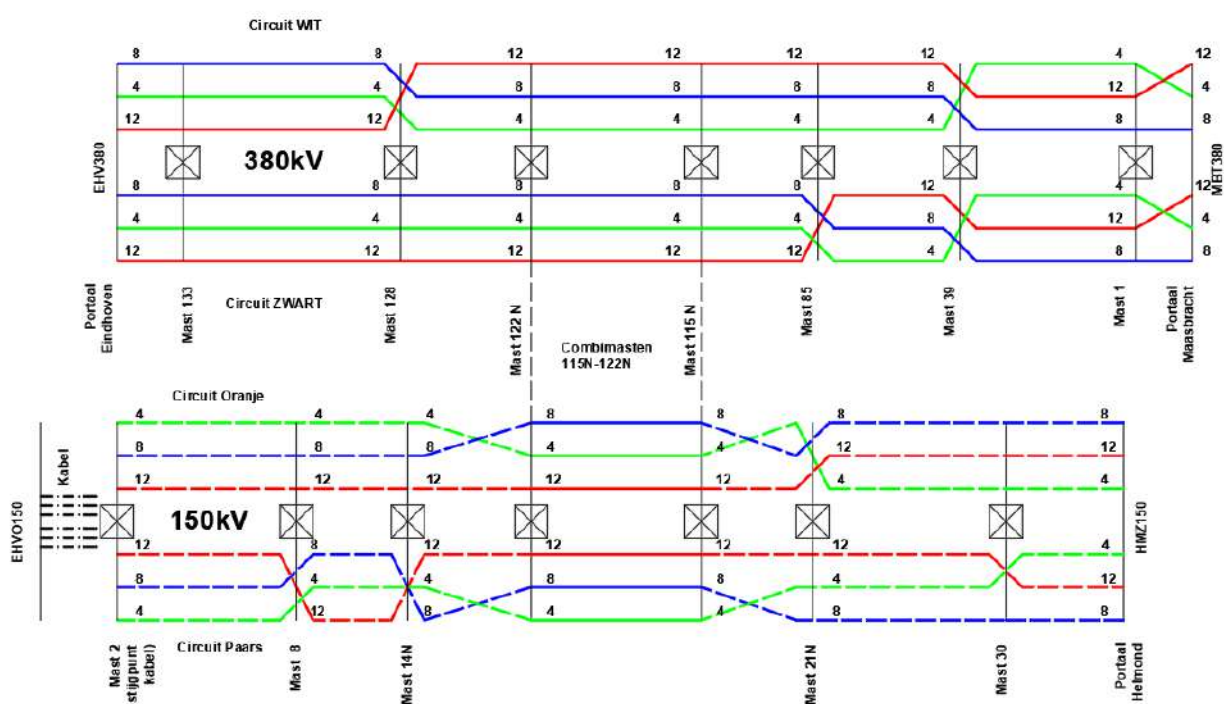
Circuit WIT

8 8 12 12 12 12 4 12
4 4 8 8 8 8 12 4
12 12 4 4 4 4 8 8

EHV380

380kV

MBT380

8 8 8 8 8 12 4 12
4 4 4 4 4 8 12 4
12 12 12 12 12 4 8 8

Circuit ZWART

Portaal Eindhoven
Mast 133
Mast 128
Mast 122 N
Mast 115 N
Mast 85
Mast 39
Mast 1
Portaal Maasbracht

Combimasten 115N-122N

Circuit Oranje

4 4 4 8 8 8 8
8 8 8 4 4 12 12
12 12 12 12 12 4 4

Kabel

EHVO150

150kV

HMZ150

12 8 12 12 12 12 4
8 4 4 8 8 4 12
4 12 8 4 4 8 8

Circuit Paars

Mast 2 stijgpunt kabel)
Mast 8
Mast 14N
Mast 21N
Mast 30
Portaal Helmond